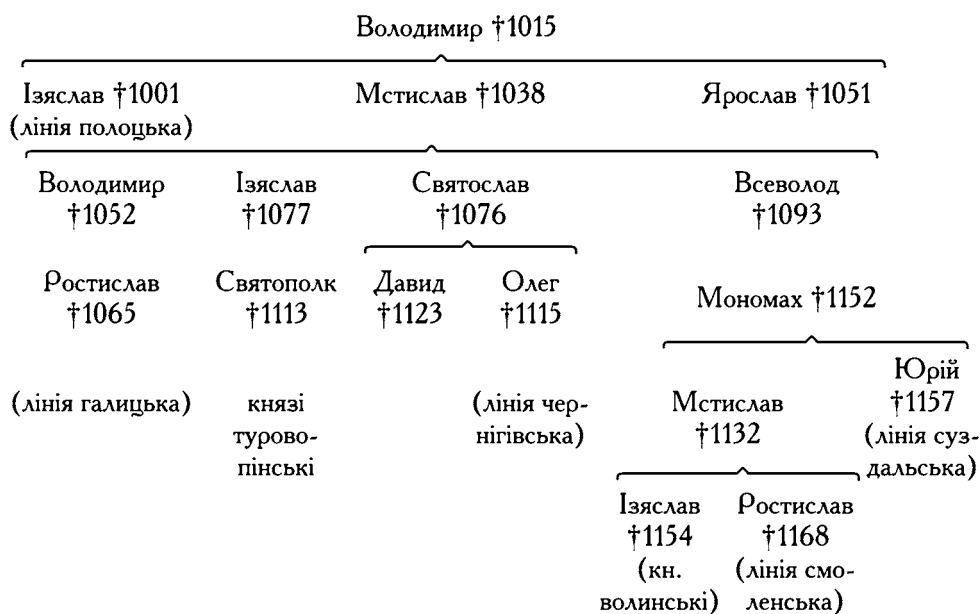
Володимир †1015

Ізяслав †1001 (лінія полоцька)

Мстислав †1038

Ярослав †1051

Володимир †1052

Ізяслав †1077

Святослав †1076

Всеволод †1093

Ростислав †1065

Святополк †1113

Давид †1123

Олег †1115

Мономах †1152

(лінія галицька)

князі турово-пінські

(лінія чернігівська)

Мстислав †1132

Юрій †1157 (лінія суздальська)

Ізяслав †1154 (кн. волинські)

Ростислав †1168 (лінія смоленська)